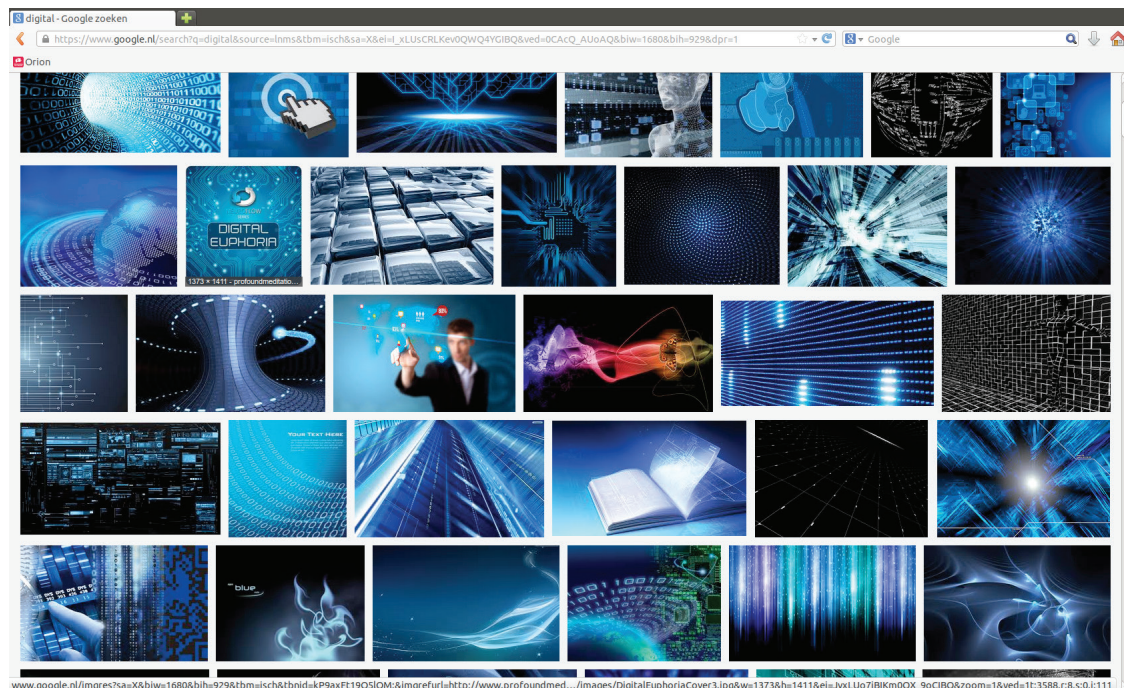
digital - Google zoeken

https://www.google.nl/search?q=digital&source=lnms&tbm=isch&sa=X&ei=I_xLUsCRLKev0QWQ4YGIBQ&ved=0CAcQ_AUoAQ&biw=1680&bih=929&dpr=1

Google

Orion

DIGITAL EUPHORIA

1373 × 1411 - profoundmeditatio...

YOUR TEXT HERE

blue

www.google.nl/imgres?sa=X&biw=1680&bih=929&tbm=isch&tbnid=kP9axFt19OSlOM:&imgrefurl=http://www.profoundmed.../images/DigitalEuphoriaCover3.jpg&w=1373&h=1411&ei=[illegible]&zoom=1&ved=1t:3588,r:8,s:0,i:111